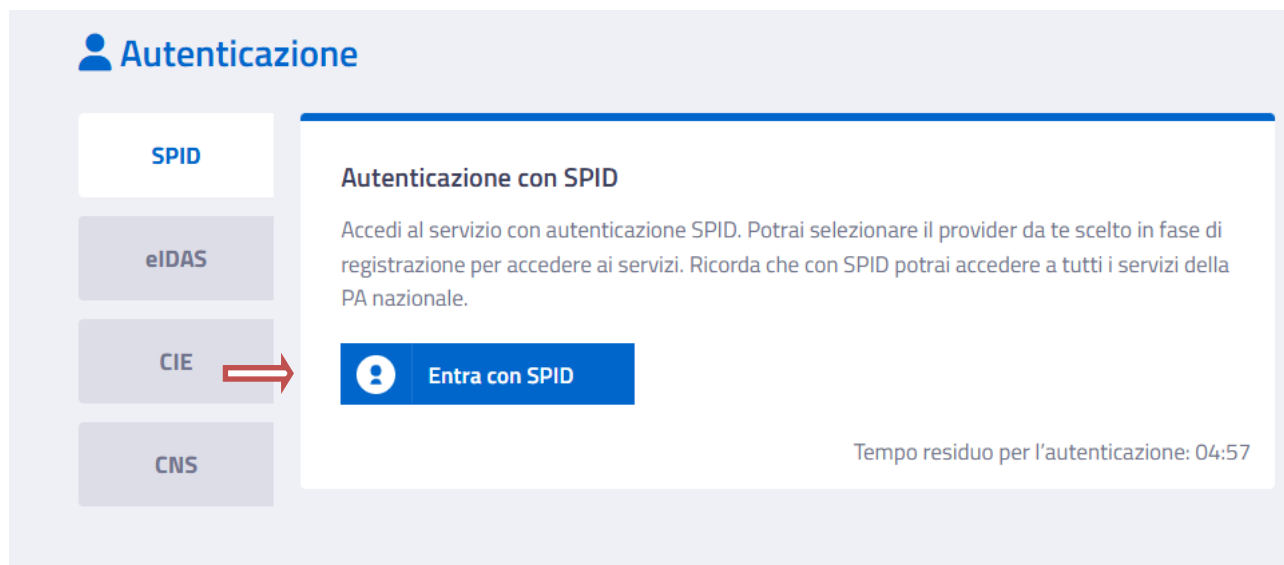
Autenticazione

SPID

eIDAS

CIE

CNS

Autenticazione con SPID

Accedi al servizio con autenticazione SPID. Potrai selezionare il provider da te scelto in fase di registrazione per accedere ai servizi. Ricorda che con SPID potrai accedere a tutti i servizi della PA nazionale.

Entra con SPID

Tempo residuo per l'autenticazione: 04:57